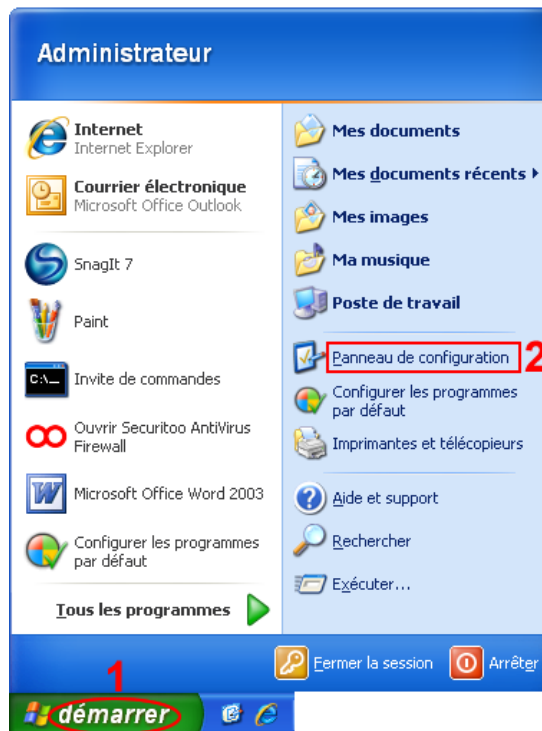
Administrateur

Internet
Internet Explorer

Courrier électronique
Microsoft Office Outlook

SnagIt 7

Paint

Invite de commandes

Ouvrir Securitoo AntiVirus Firewall

Microsoft Office Word 2003

Configurer les programmes par défaut

Tous les programmes

Mes documents

Mes documents récents

Mes images

Ma musique

Poste de travail

Panneau de configuration

2

Configurer les programmes par défaut

Imprimantes et télécopieurs

Aide et support

Rechercher

Exécuter...

Fermer la session

Arrêter

1

démarrer